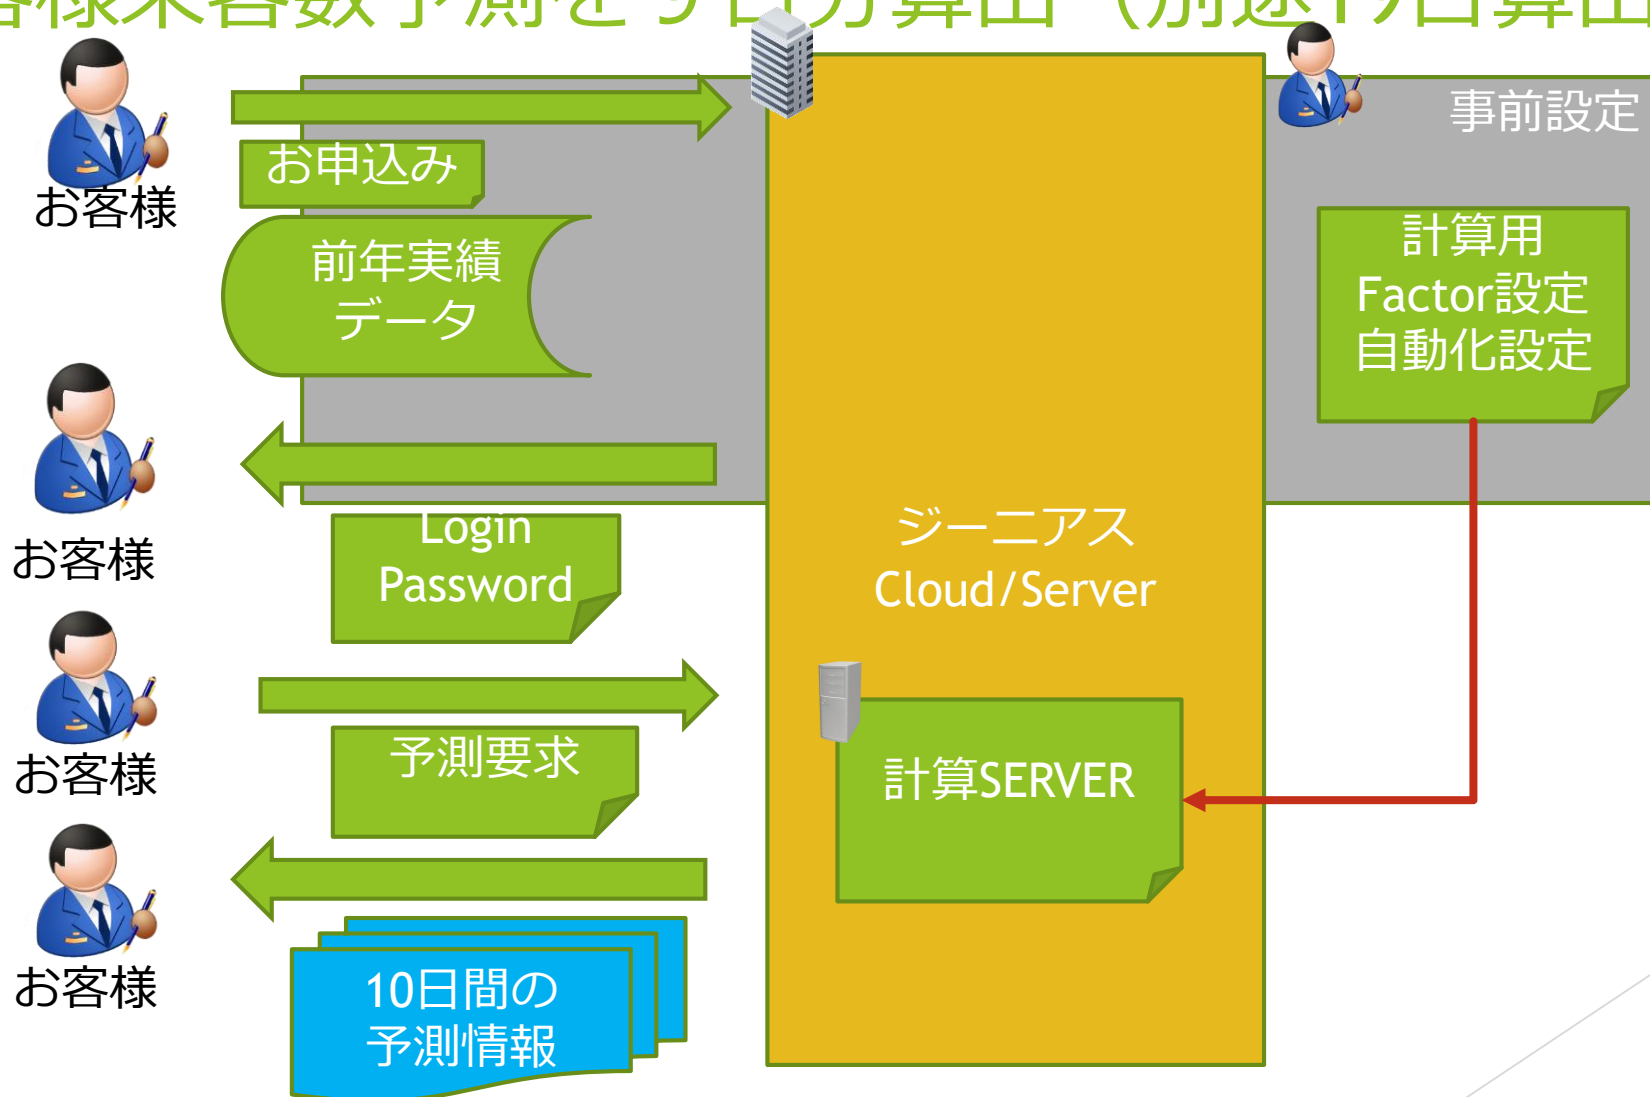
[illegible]客様来客数予測を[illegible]算出（前述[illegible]算出

お客様

お申込み

前年実績
データ

事前設定

計算用
Factor設定
自動化設定

お客様

Login
Password

ジーニアス
Cloud/Server

お客様

予測要求

計算SERVER

お客様

10日間の
予測情報